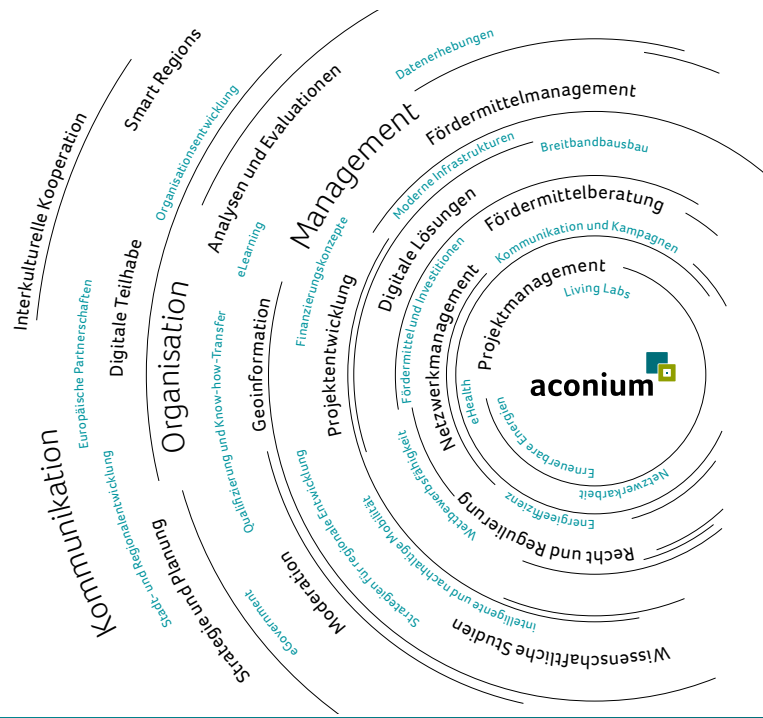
Smart Regions
Interkulturelle Kooperation
Organisationsentwicklung
Analysen und Evaluationen
Datenerhebungen
Management
Fördermittelmanagement
Moderne Infrastrukturen
Breitbandausbau
Digitale Lösungen
Fördermittelberatung
Kommunikation und Kampagnen
Projektmanagement
Living Labs
Netzwerkmanagement
Fördermittel und Investitionen
Projektentwicklung
Finanzierungskonzepte
eLearning
Geoinformation
Digitale Teilhabe
Organisation
Europäische Partnerschaften
Qualifizierung und Know-how-Transfer
aconium
eHealth
Erneuerbare Energien
Netzwerkarbeit
Energieeffizienz
Wettbewerbsfähigkeit
Recht und Regulierung
Kommunikation
Stadt- und Regionalentwicklung
Strategie und Planung
Strategien für regionale Entwicklung
intelligente und nachhaltige Mobilität
Moderation
eGovernment
Wissenschaftliche Studien